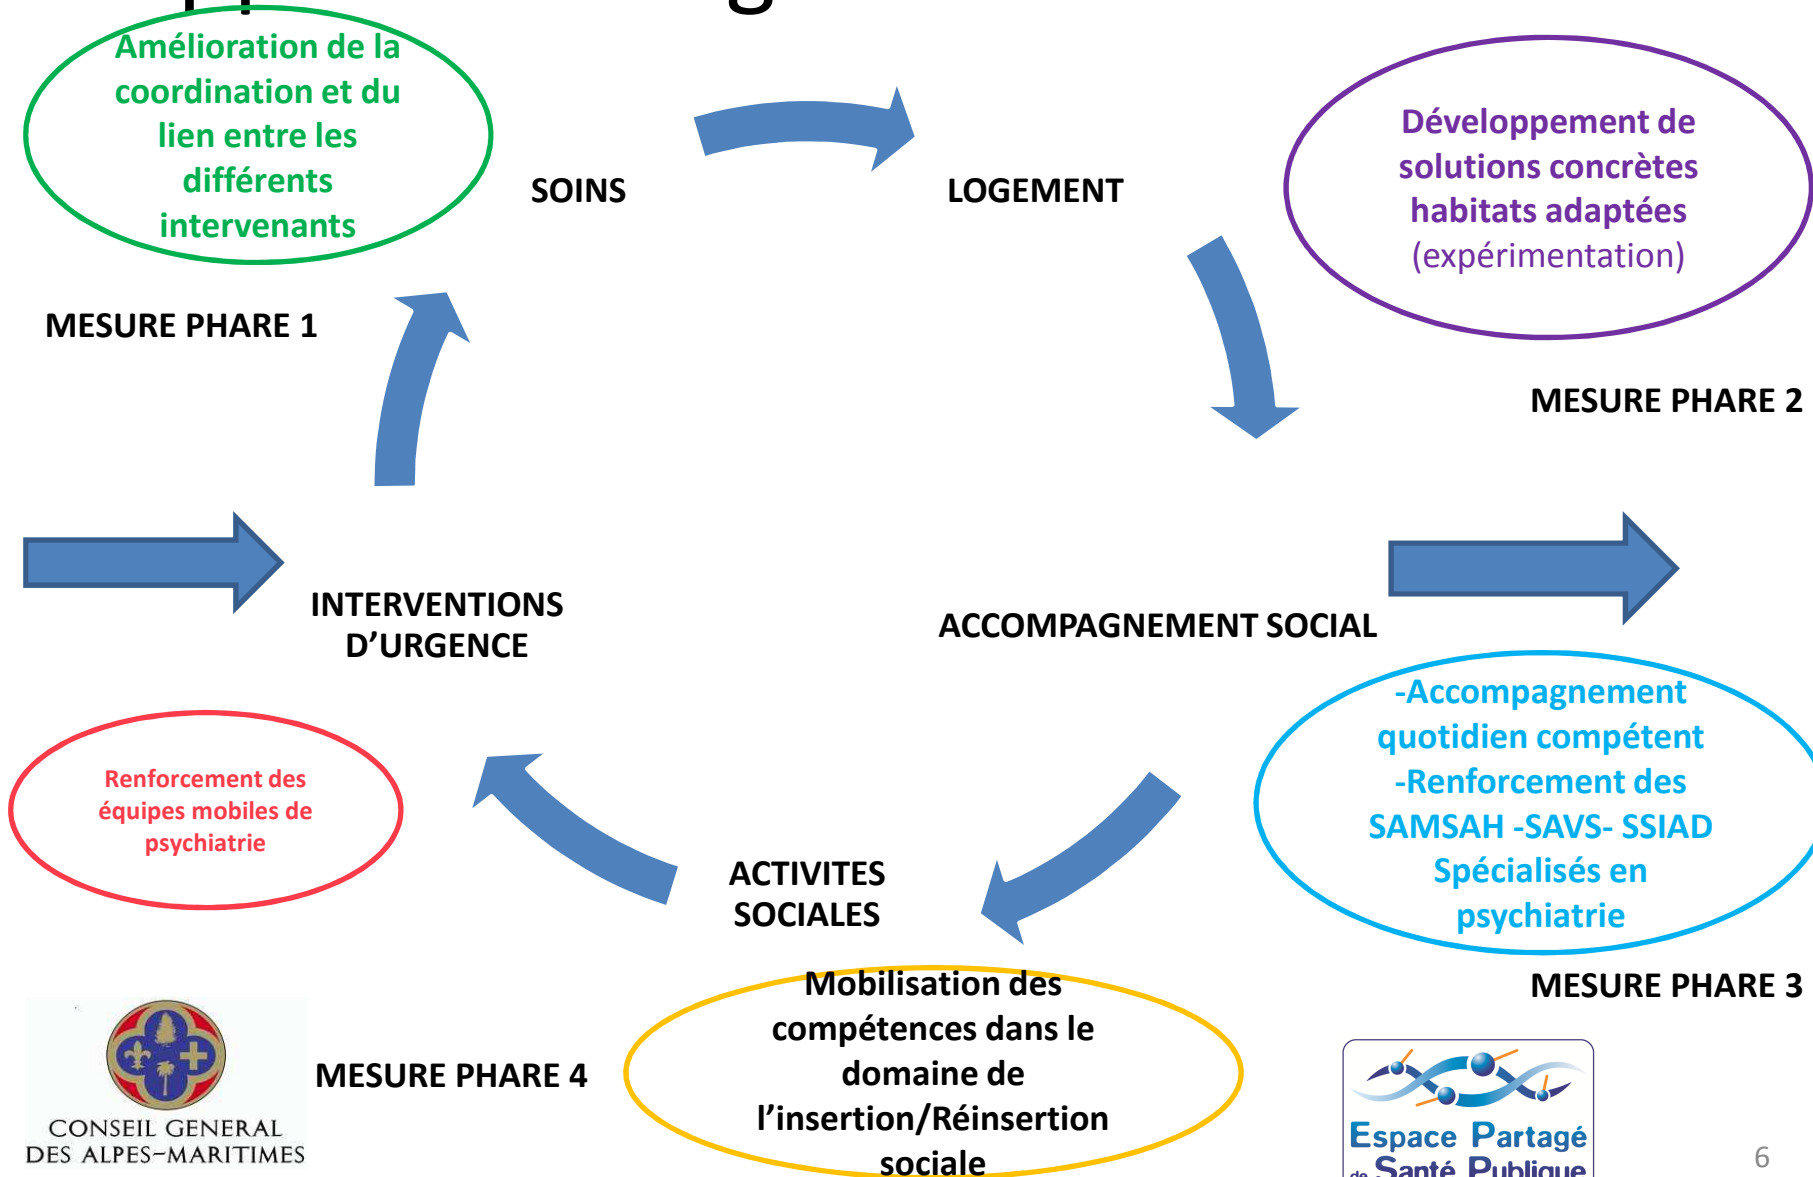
Amélioration de la coordination et du lien entre les différents intervenants

SOINS

LOGEMENT

Développement de solutions concrètes habitats adaptées (expérimentation)

MESURE PHARE 1

MESURE PHARE 2

INTERVENTIONS D'URGENCE

ACCOMPAGNEMENT SOCIAL

-Accompagnement quotidien compétent -Renforcement des SAMSAH -SAVS- SSIAD Spécialisés en psychiatrie

Renforcement des équipes mobiles de psychiatrie

ACTIVITES SOCIALES

Mobilisation des compétences dans le domaine de l'insertion/Réinsertion sociale

MESURE PHARE 3

MESURE PHARE 4

CONSEIL GENERAL DES ALPES-MARITIMES

Espace Partagé de Santé Publique

6